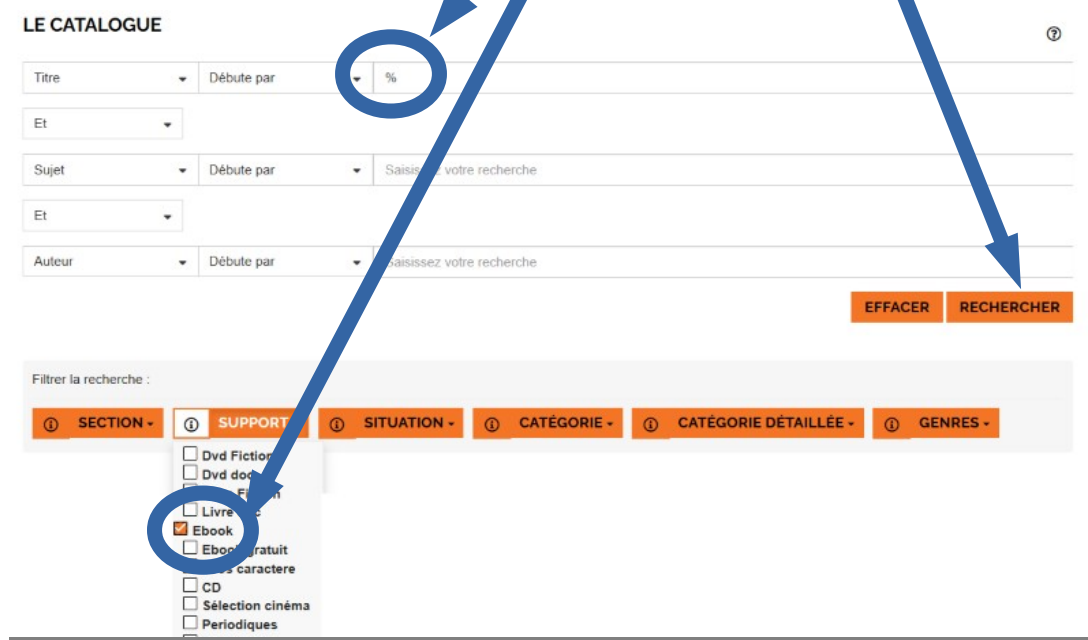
LE CATALOGUE

?

Titre | Débute par | %

Et

Sujet | Débute par | Saisis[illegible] votre recherche

Et

Auteur | Débute par | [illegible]aisissez votre recherche

EFFACER RECHERCHER

Filtrer la recherche :

SECTION - | SUPPORT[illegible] | SITUATION - | CATÉGORIE - | CATÉGORIE DÉTAILLÉE - | GENRES -

Dvd Fiction
Dvd doc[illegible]
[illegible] Fi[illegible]n
Livre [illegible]c
Ebook
Ebo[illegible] gratuit
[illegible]s caractere
CD
Sélection cinéma
Periodiques